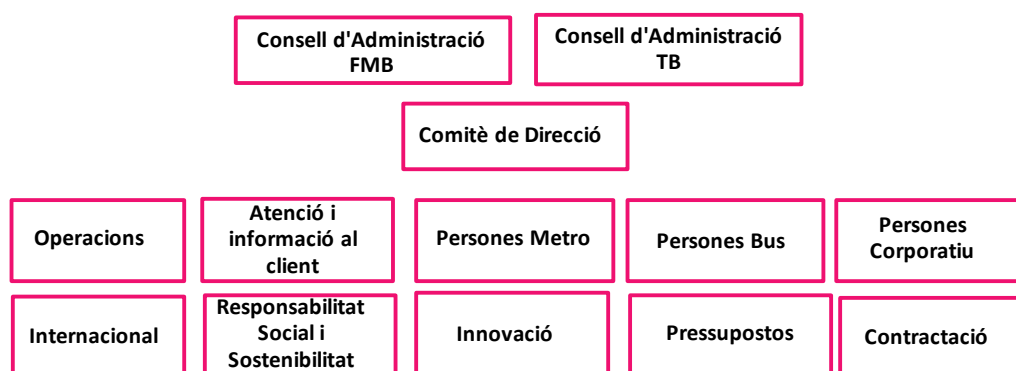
Consell d'Administració FMB

Consell d'Administració TB

Comitè de Direcció

Operacions

Atenció i informació al client

Persones Metro

Persones Bus

Persones Corporatiu

Internacional

Responsabilitat Social i Sostenibilitat

Innovació

Pressupostos

Contractació